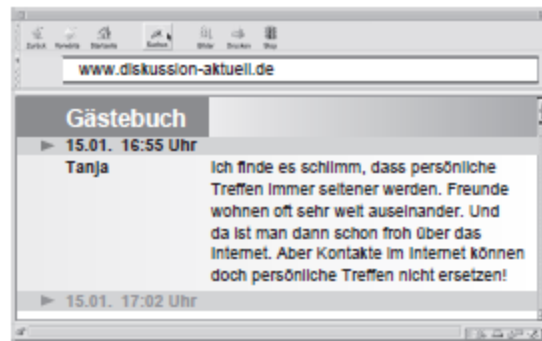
Zurück Vorwärts Startseite Suchen Bilder Drucken Stop

www.diskussion-aktuell.de

Gästebuch

15.01. 16:55 Uhr

Tanja

Ich finde es schlimm, dass persönliche Treffen immer seltener werden. Freunde wohnen oft sehr weit auseinander. Und da ist man dann schon froh über das Internet. Aber Kontakte im Internet können doch persönliche Treffen nicht ersetzen!

15.01. 17:02 Uhr